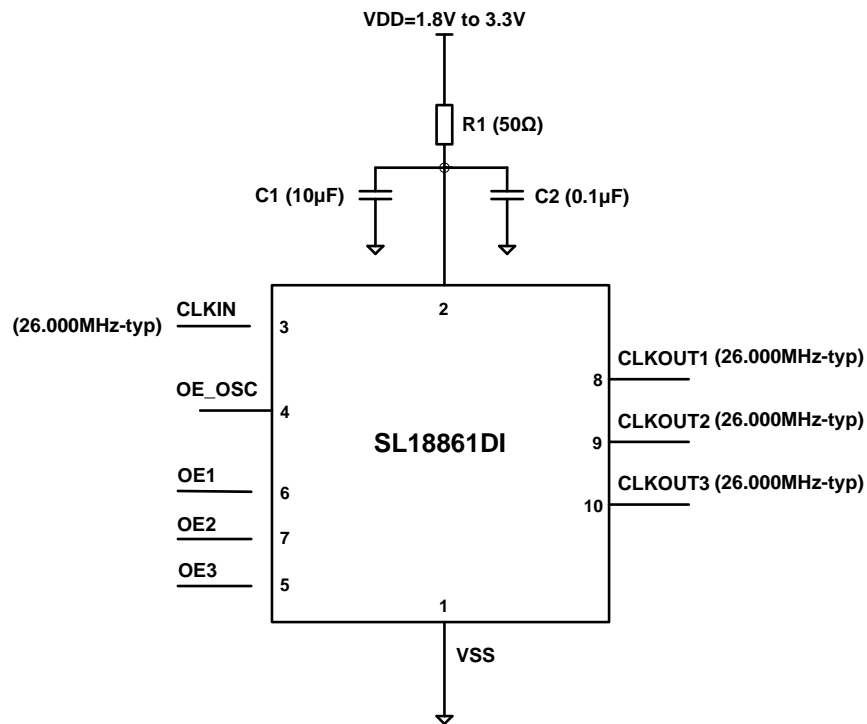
VDD=1.8V to 3.3V

R1 (50Ω)

C1 (10µF)

C2 (0.1µF)

2

CLKIN

(26.000MHz-typ)

3

OE_OSC

4

SL18861DI

OE1

6

OE2

7

OE3

5

1

CLKOUT1 (26.000MHz-typ)

8

CLKOUT2 (26.000MHz-typ)

9

CLKOUT3 (26.000MHz-typ)

10

VSS